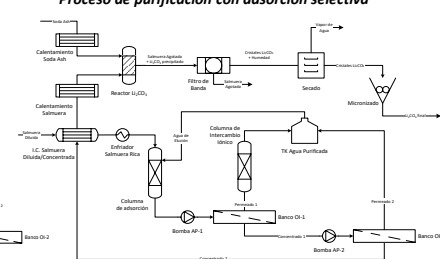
Proceso de purificación con adsorción selectiva

Soda Ash

Calentamiento Soda Ash

Reactor $Li_2CO_3$

Salmuera Agotada + $Li_2CO_3$ precipitado

Filtro de Banda

Salmuera Agotada

Cristales $Li_2CO_3$ + Humedad

Vapor de Agua

Secado

Cristales $Li_2CO_3$

Micronizado

$Li_2CO_3$ Final

Calentamiento Salmuera

Salmuera Diluida

I.C. Salmuera Diluida/Concentrada

Enfriador Salmuera Rica

Agua de Elución

Columna de Intercambio Iónico

TK Agua Purificada

Columna de adsorción

Bomba AP-1

Permeado 1

Banco OI-1

Concentrado 1

Permeado 2

Bomba AP-2

Banco OI-

Banco OI-2

Concentrado 2